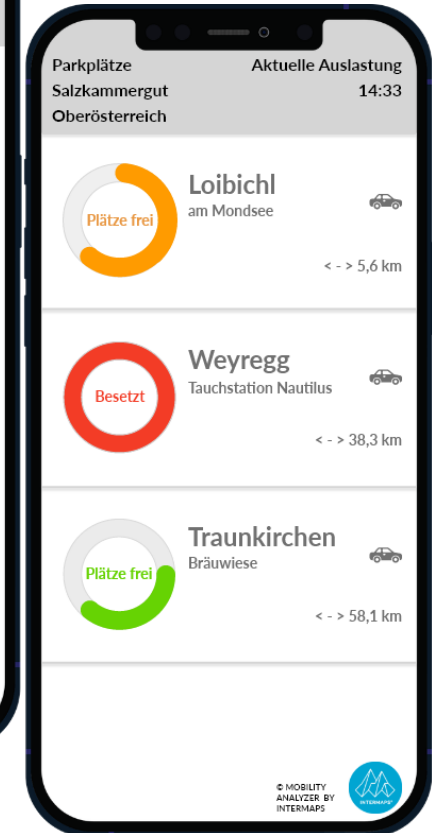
Parkplätze
Salzkammergut
Oberösterreich

Aktuelle Auslastung
14:33

Plätze frei
Loibichl
am Mondsee
< - > 5,6 km

Besetzt
Weyregg
Tauchstation Nautilus
< - > 38,3 km

Plätze frei
Traunkirchen
Bräuwiese
< - > 58,1 km

© MOBILITY ANALYZER BY INTERMAPS
INTERMAPS